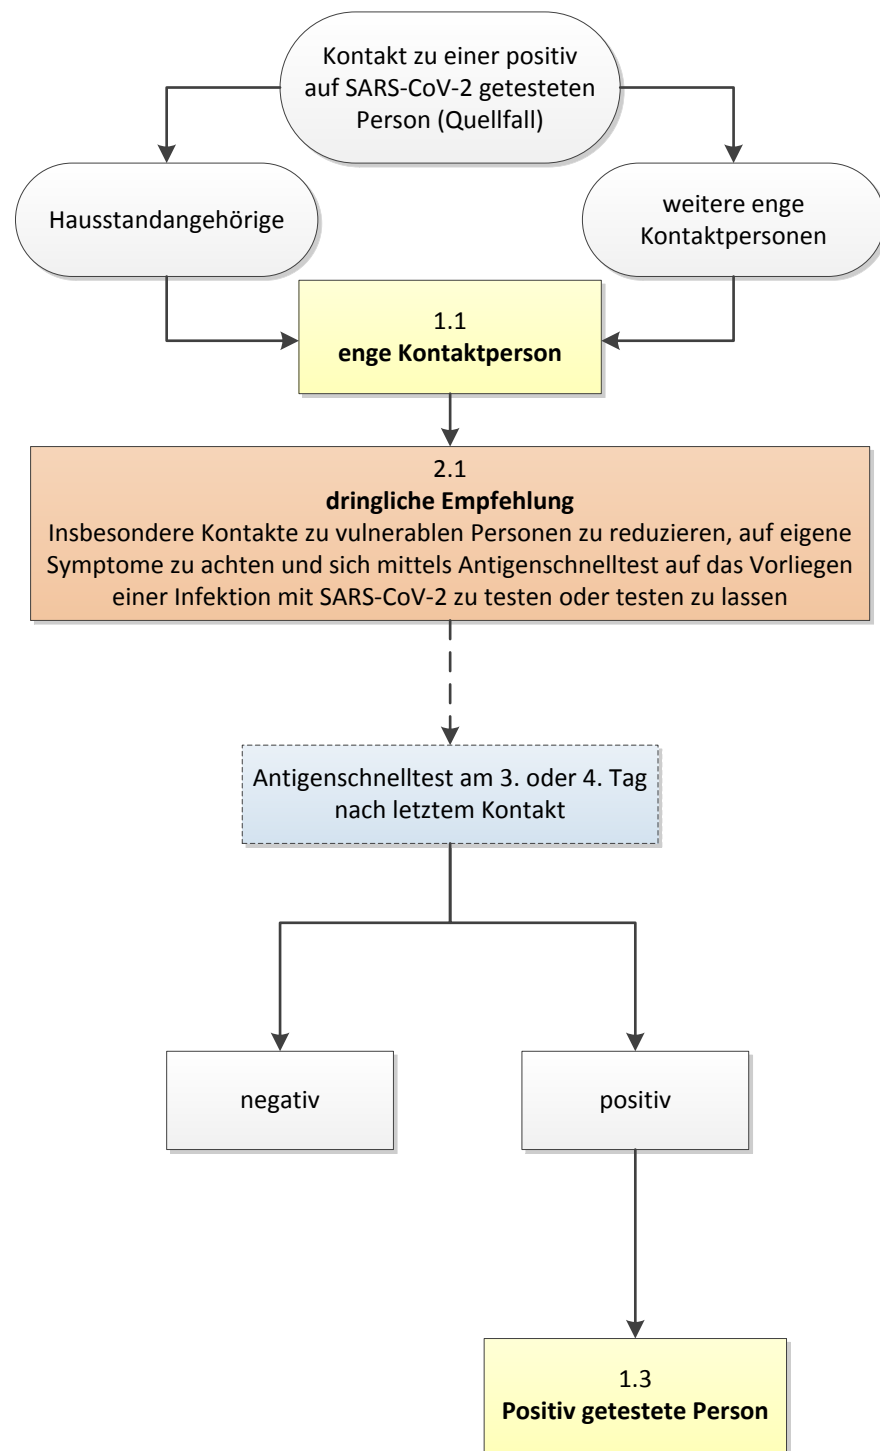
Kontakt zu einer positiv auf SARS-CoV-2 getesteten Person (Quellfall)

Hausstandangehörige

weitere enge Kontaktpersonen

1.1
**enge Kontaktperson**

2.1
**dringliche Empfehlung**
Insbesondere Kontakte zu vulnerablen Personen zu reduzieren, auf eigene Symptome zu achten und sich mittels Antigenschnelltest auf das Vorliegen einer Infektion mit SARS-CoV-2 zu testen oder testen zu lassen

Antigenschnelltest am 3. oder 4. Tag nach letztem Kontakt

negativ

positiv

1.3
**Positiv getestete Person**